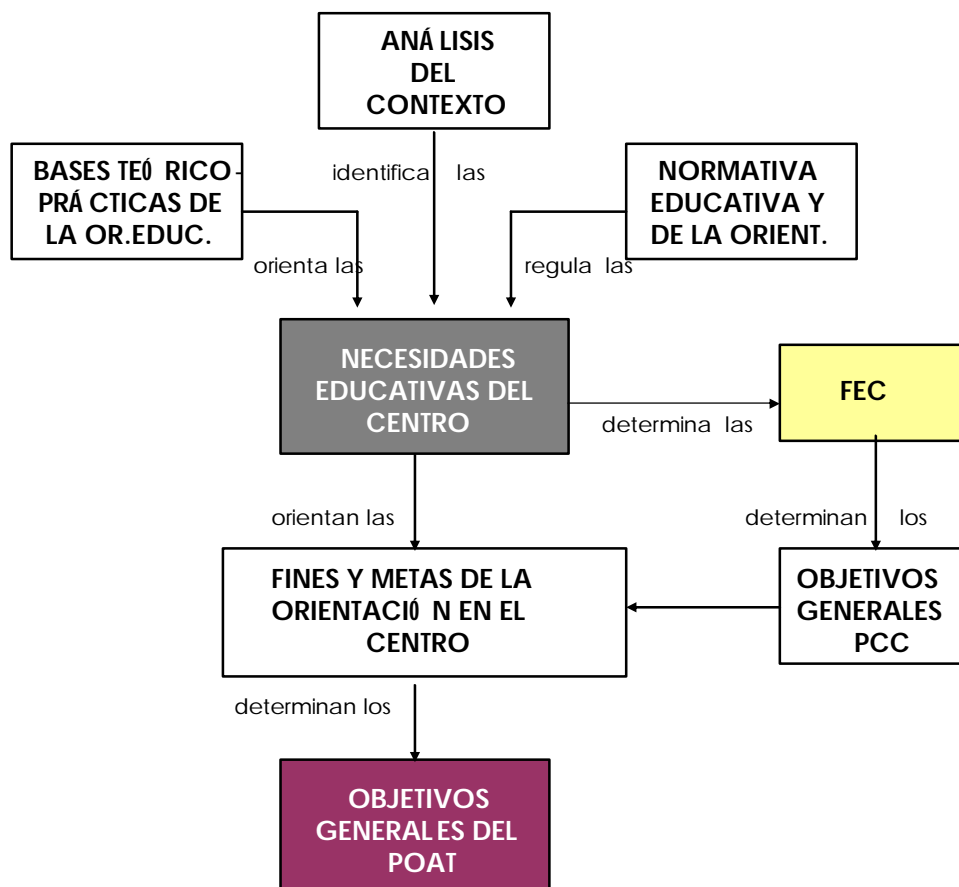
ANÁ LISIS DEL CONTEXTO

BASES TEÓ RICO-PRÁ CTICAS DE LA OR.EDUC.

identifica las

NORMATIVA EDUCATIVA Y DE LA ORIENT.

orienta las

regula las

NECESIDADES EDUCATIVAS DEL CENTRO

determina las

FEC

orientan las

determinan los

FINES Y METAS DE LA ORIENTACIÓ N EN EL CENTRO

OBJETIVOS GENERALES PCC

determinan los

OBJETIVOS GENERAL ES DEL POAT